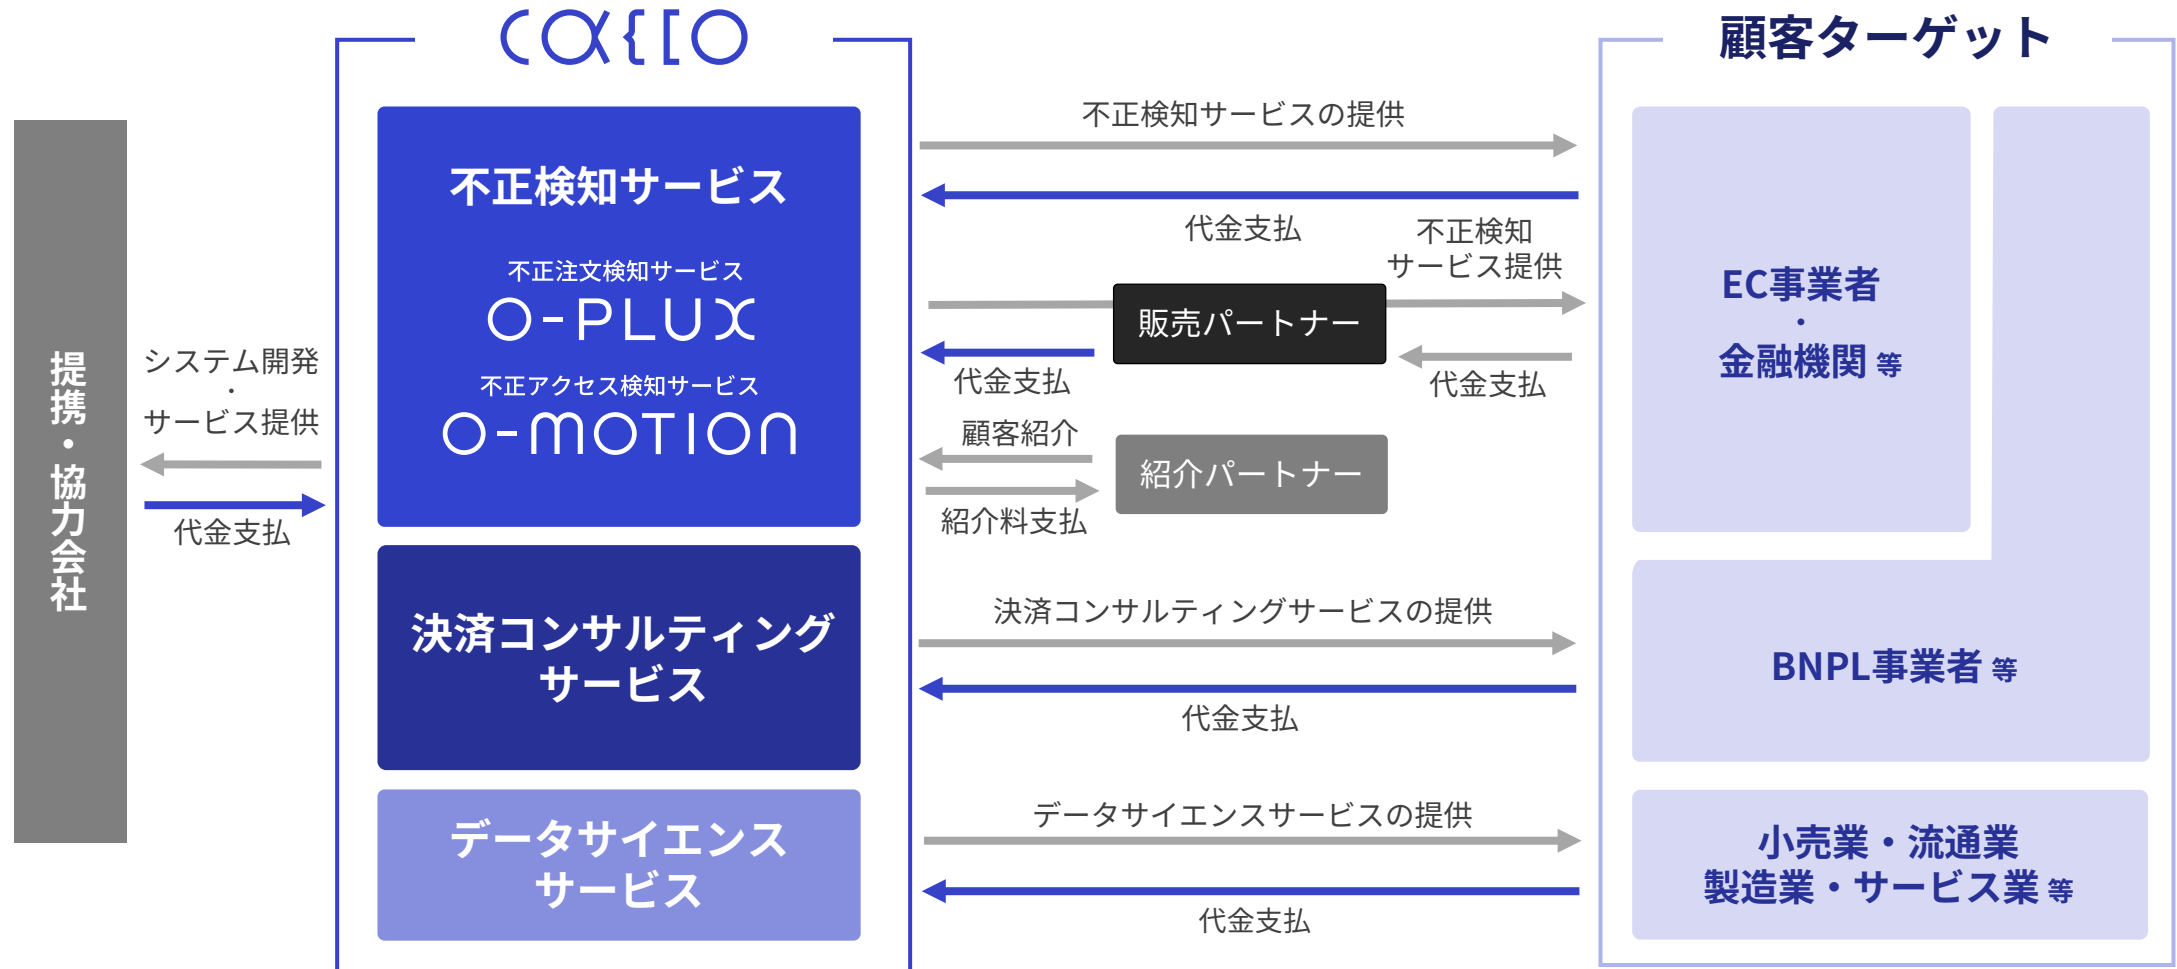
caulis

提携・協力会社

システム開発
・
サービス提供

代金支払

不正検知サービス

不正注文検知サービス
O-PLUX

不正アクセス検知サービス
O-MOTION

決済コンサルティングサービス

データサイエンスサービス

不正検知サービスの提供

代金支払

不正検知サービス提供

販売パートナー

代金支払

代金支払

顧客紹介

紹介パートナー

紹介料支払

決済コンサルティングサービスの提供

代金支払

データサイエンスサービスの提供

代金支払

顧客ターゲット

EC事業者
・
金融機関 等

BNPL事業者 等

小売業・流通業
製造業・サービス業 等